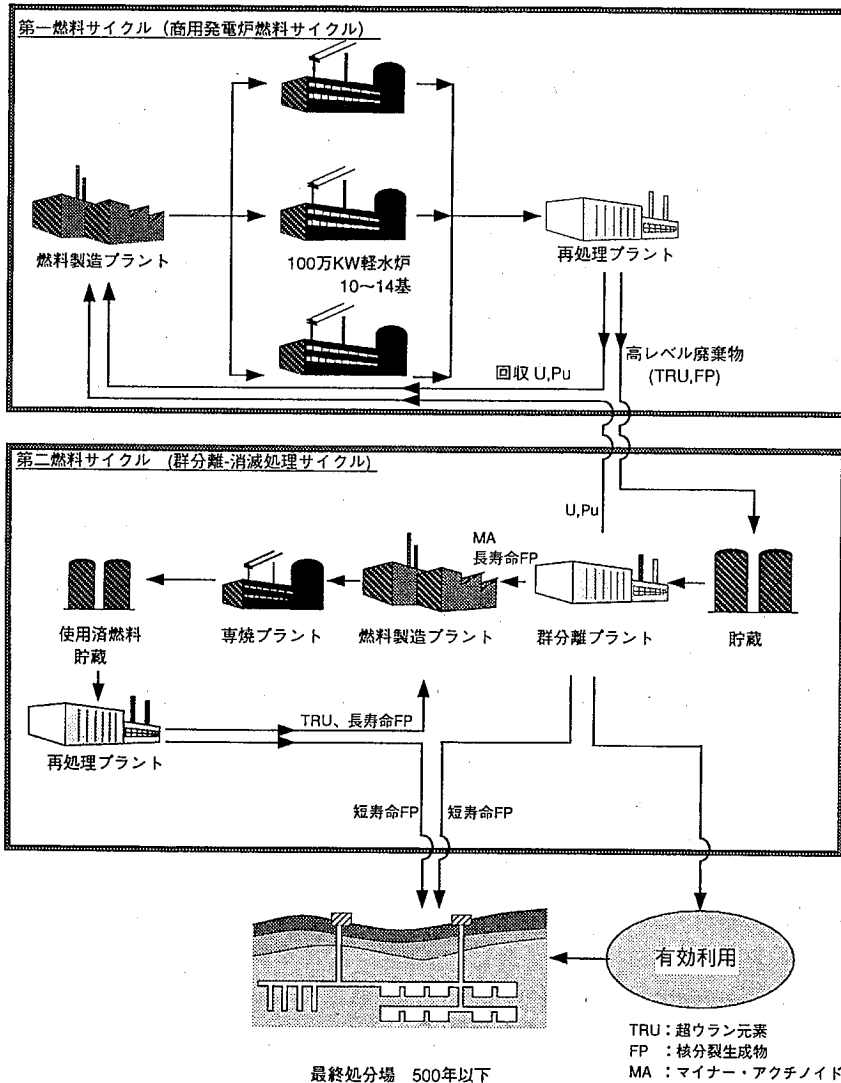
第一燃料サイクル（商用発電炉燃料サイクル）

燃料製造プラント

100万KW軽水炉
10～14基

再処理プラント

回収 U,Pu

高レベル廃棄物
(TRU,FP)

第二燃料サイクル（群分離-消滅処理サイクル）

U,Pu

MA
長寿命FP

使用済燃料
貯蔵

専焼プラント

燃料製造プラント

群分離プラント

貯蔵

TRU、長寿命FP

再処理プラント

短寿命FP

短寿命FP

有効利用

最終処分場　500年以下

TRU：超ウラン元素
FP　：核分裂生成物
MA　：マイナー・アクチノイド